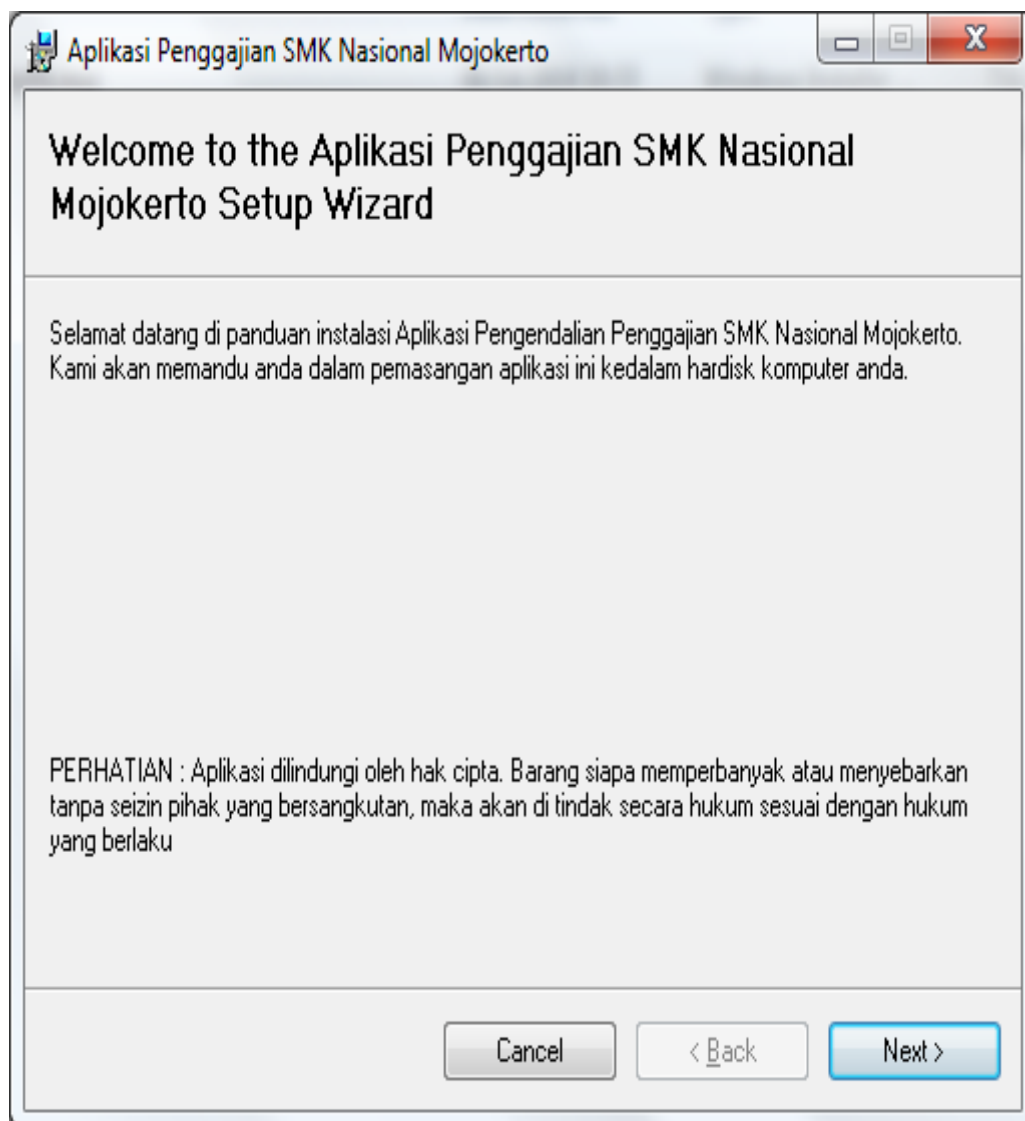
Aplikasi Penggajian SMK Nasional Mojokerto

Welcome to the Aplikasi Penggajian SMK Nasional Mojokerto Setup Wizard

Selamat datang di panduan instalasi Aplikasi Pengendalian Penggajian SMK Nasional Mojokerto. Kami akan memandu anda dalam pemasangan aplikasi ini kedalam hardisk komputer anda.

PERHATIAN : Aplikasi dilindungi oleh hak cipta. Barang siapa memperbanyak atau menyebarkan tanpa seizin pihak yang bersangkutan, maka akan di tindak secara hukum sesuai dengan hukum yang berlaku

Cancel
< Back
Next >